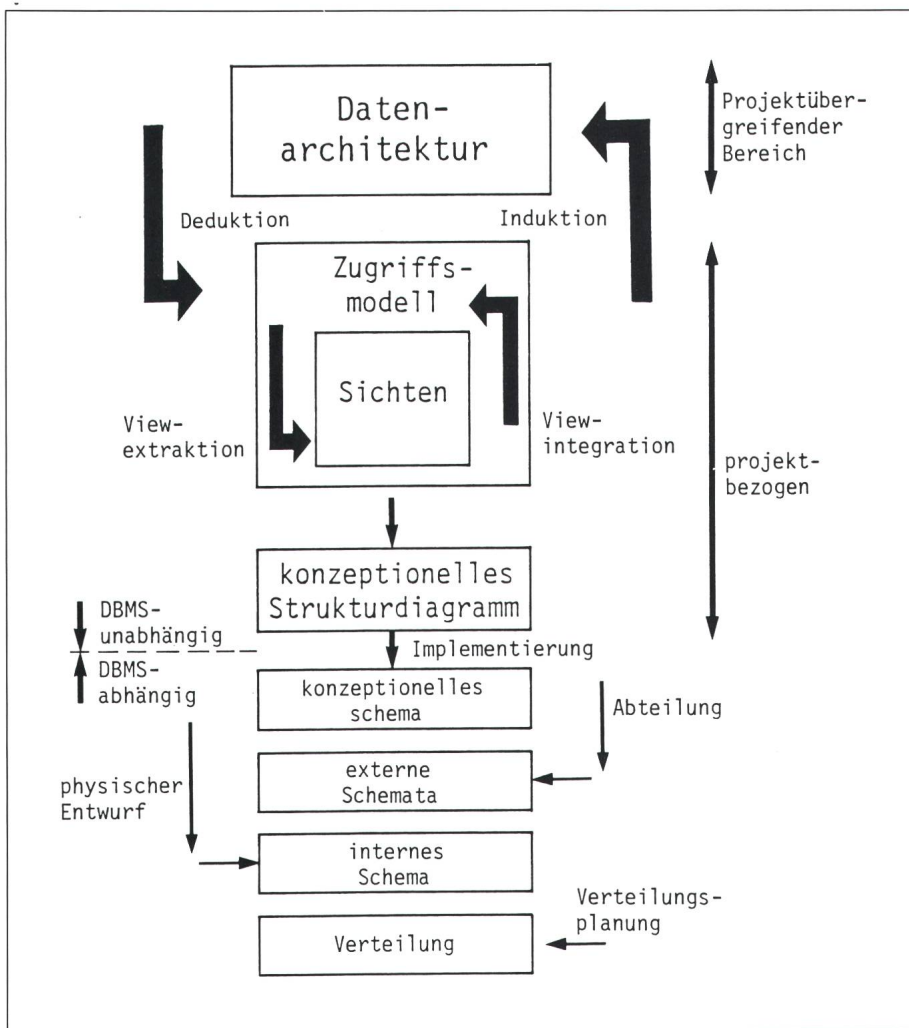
Datenarchitektur

Projektübergreifender Bereich

Deduktion

Induktion

Zugriffsmodell

Sichten

Viewextraktion

Viewintegration

projektbezogen

konzeptionelles Strukturdiagramm

DBMS-unabhängig

DBMS-abhängig

Implementierung

konzeptionelles schema

Abteilung

externe Schemata

physischer Entwurf

internes Schema

Verteilungsplanung

Verteilung